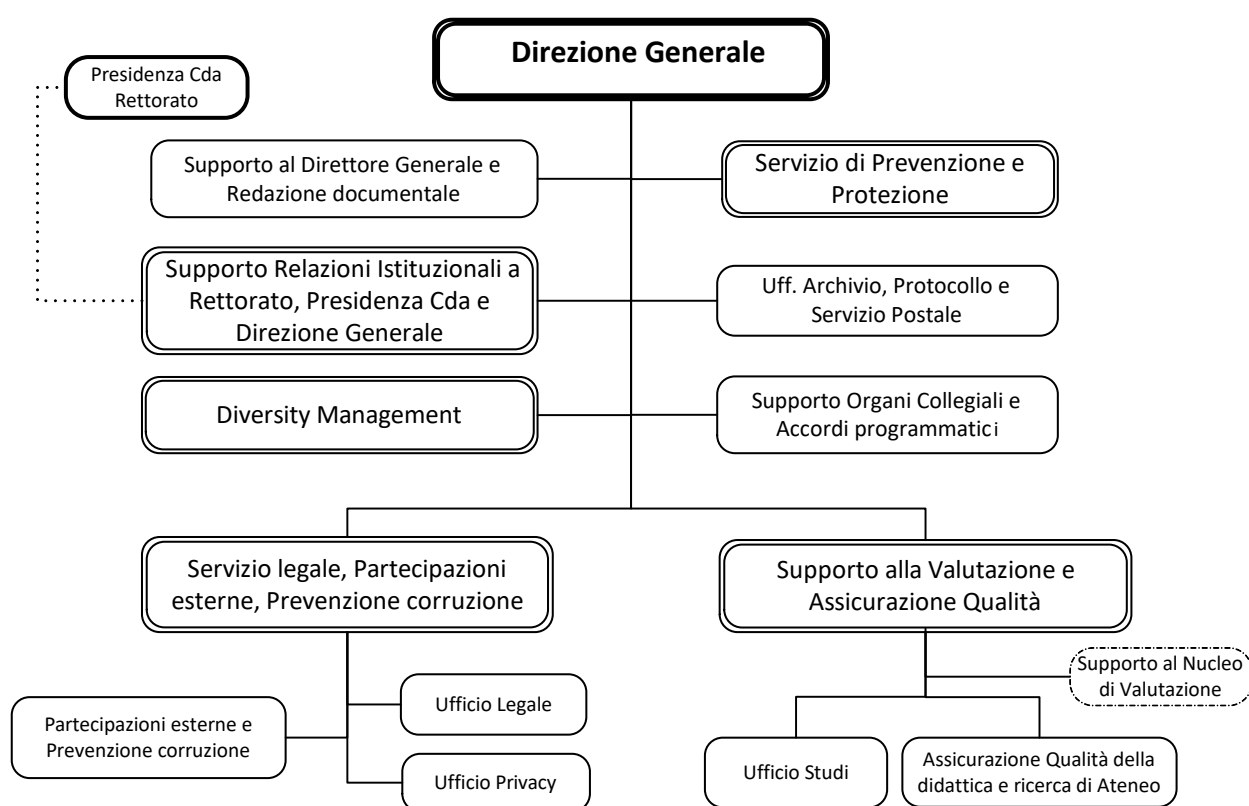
Direzione Generale

Presidenza Cda Rettorato

Supporto al Direttore Generale e Redazione documentale

Servizio di Prevenzione e Protezione

Supporto Relazioni Istituzionali a Rettorato, Presidenza Cda e Direzione Generale

Uff. Archivio, Protocollo e Servizio Postale

Diversity Management

Supporto Organi Collegiali e Accordi programmatici

Servizio legale, Partecipazioni esterne, Prevenzione corruzione

Supporto alla Valutazione e Assicurazione Qualità

Supporto al Nucleo di Valutazione

Partecipazioni esterne e Prevenzione corruzione

Ufficio Legale

Ufficio Privacy

Ufficio Studi

Assicurazione Qualità della didattica e ricerca di Ateneo